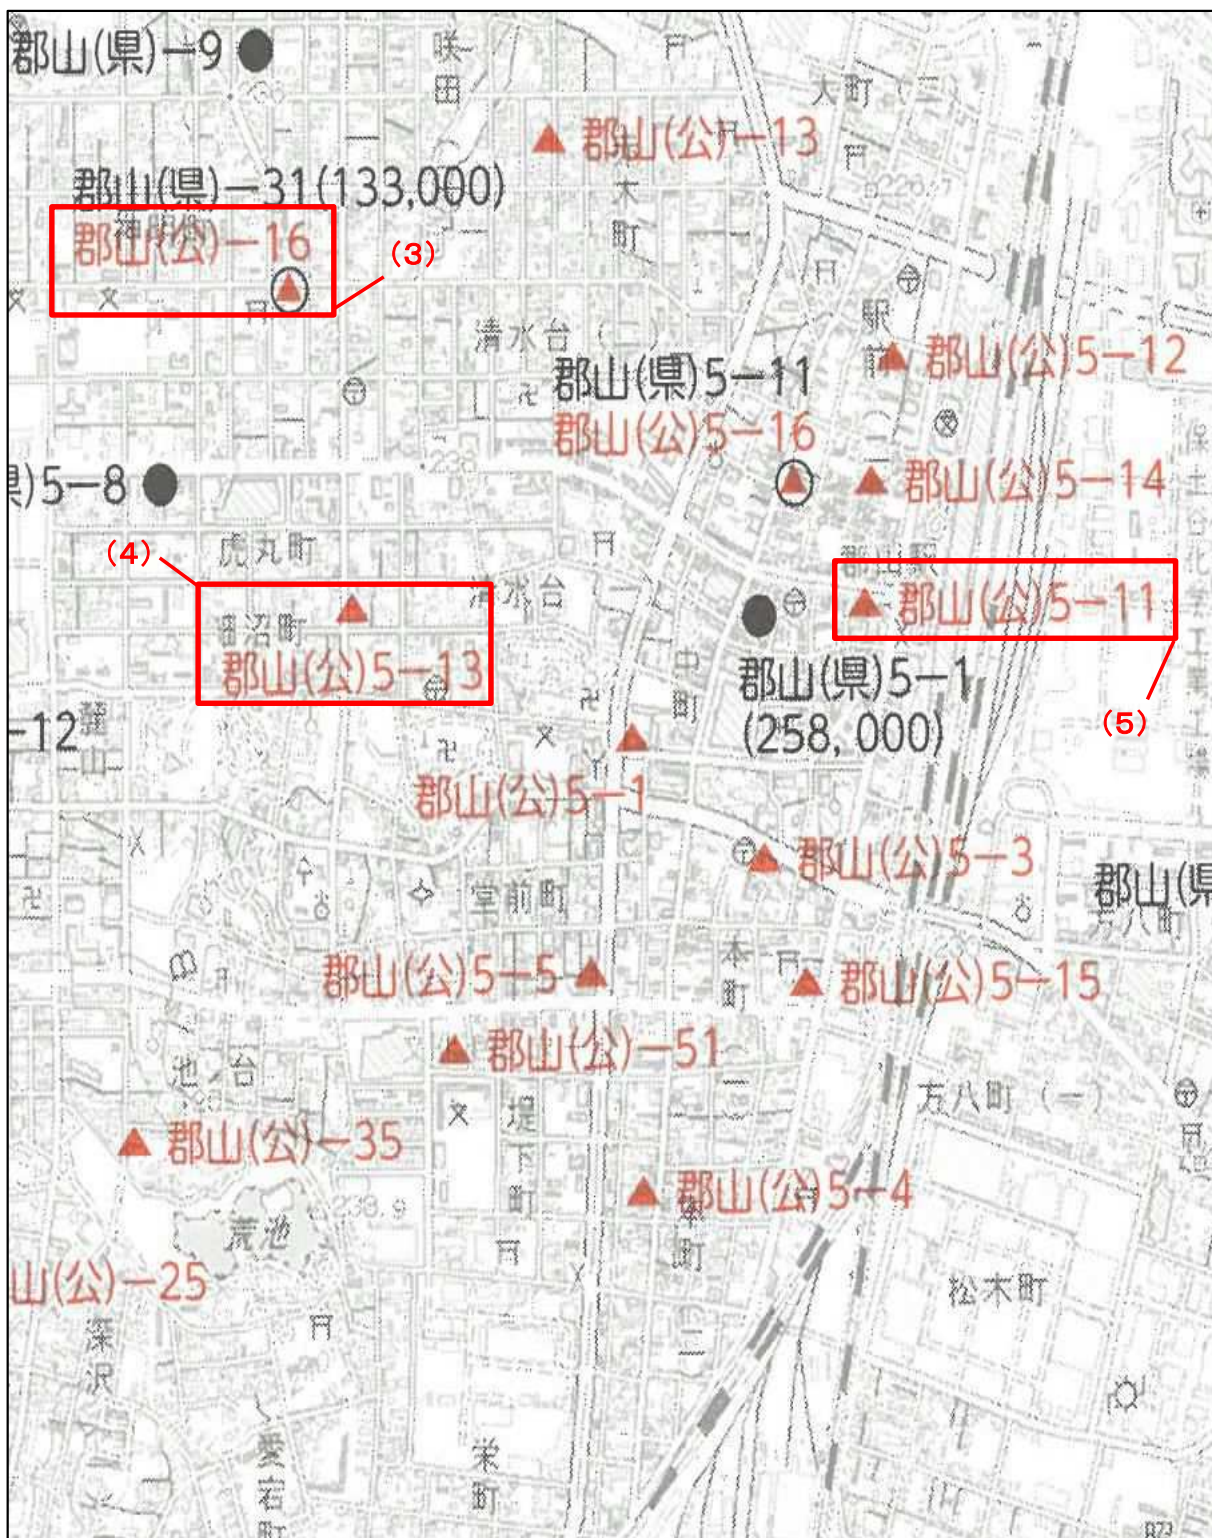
郡山(県)−9

咲田

大町

郡山(公)−13

郡山(県)−31(133,000)

郡山(公)−16

(3)

清水台

駅前

郡山(公)5−12

郡山(県)5−11

郡山(公)5−16

郡山(公)5−14

県)5−8

虎丸町

(4)

郡山(公)5−11

郡沼町

郡山(公)5−13

清水台

中町

郡山(県)5−1
(258,000)

(5)

−12

郡山(公)5−1

郡山(公)5−3

郡山(県

堂前町

郡山(公)5−5

本町

郡山(公)5−15

郡山(公)−51

池ノ台

方八町

郡山(公)−35

堤下町

郡山(公)5−4

荒池

山(公)−25

深沢

松木町

愛宕町

栄町